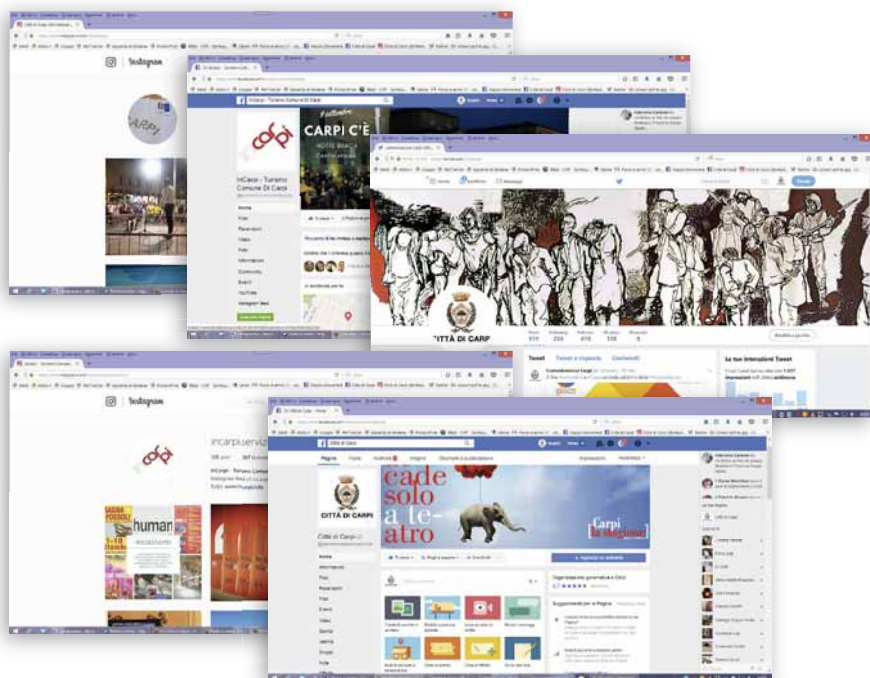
Instagram

CARPI

CARPI C'È

NOTTE BIANCA

InCarpi - Turismo Comune Di Carpi

Home
Foto
Recensioni
Video
Post
Informazioni
Community
Eventi
YouTube
Instagram feed

CITTÀ DI CARPI

Tweet
Tweet e risposte
Contenuti

Modifica profilo

Instagram

incarpi.servizi

human

cade solo a teatro

Carpi [la stagione]

CITTÀ DI CARPI

Città di Carpi

Home
Informazioni
Foto
Recensioni
Video
Eventi
Post
Servizi
Offerte
Gruppi
Note